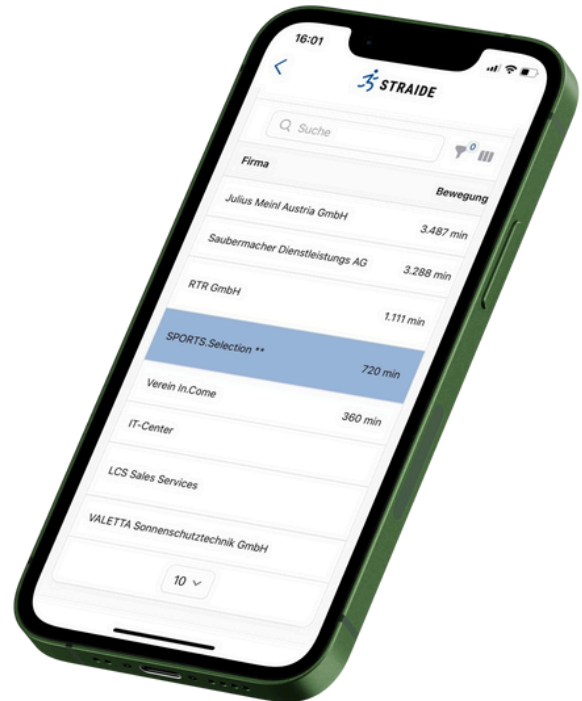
16:01

STRAIDE

Suche

0

| Firma | Bewegung |
|---|---|
| Julius Meinl Austria GmbH | 3.487 min |
| Saubermacher Dienstleistungs AG | 3.288 min |
| RTR GmbH | 1.111 min |
| SPORTS.Selection ** | 720 min |
| Verein In.Come | 360 min |
| IT-Center | |
| LCS Sales Services | |
| VALETTA Sonnenschutztechnik GmbH | |

10